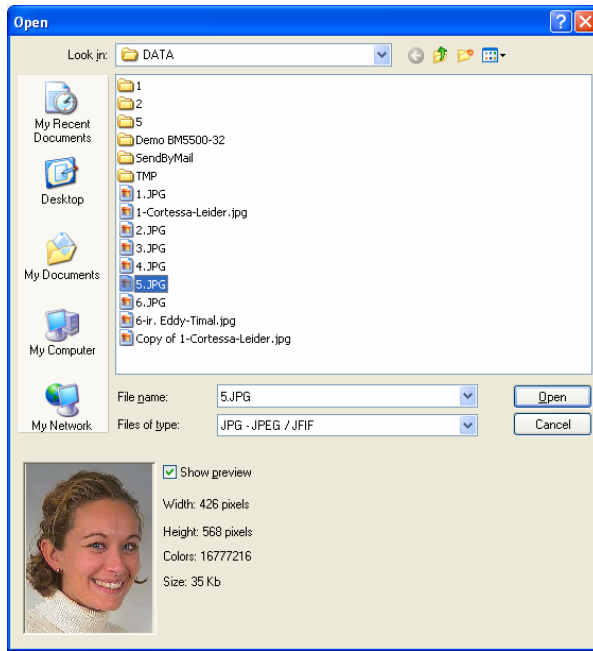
Open

Look in: DATA

My Recent Documents

Desktop

My Documents

My Computer

My Network

1
2
5
Demo BM5500-32
SendByMail
TMP
1.JPG
1-Cortessa-Leider.jpg
2.JPG
3.JPG
4.JPG
5.JPG
6.JPG
6-ir. Eddy-Timal.jpg
Copy of 1-Cortessa-Leider.jpg

File name: 5.JPG
Files of type: JPG - JPEG / JFIF

Open
Cancel

Show preview

Width: 426 pixels

Height: 568 pixels

Colors: 16777216

Size: 35 Kb